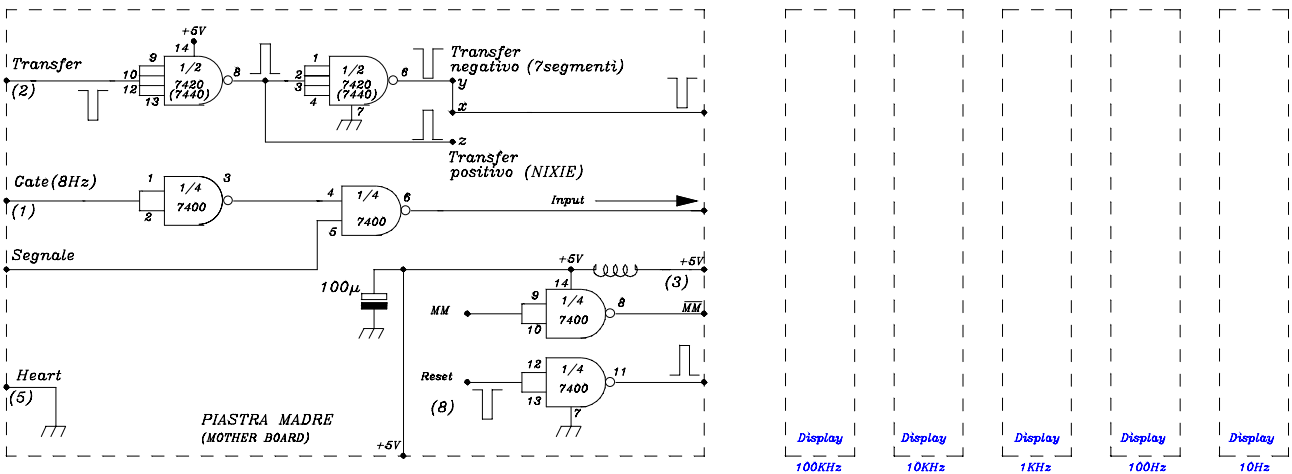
+5V
14
9
Transfer
10
1/2
8
1
1/2
6
Transfer
12
7420
2
7420
negativo (7segmenti)
(2)
13
(7440)
3
(7440)
y
4
x
7
z
Transfer
positivo (NIXIE)
Cate(8Hz)
1
1/4
3
4
1/4
6
(1)
2
7400
7400
Input
5
Segnale
+5V
+5V
(3)
100μ
14
9
1/4
8
MM
7400
$\overline{MM}$
10
12
1/4
11
Reset
7400
13
(8)
7
Heart
(5)
PIASTRA MADRE
(MOTHER BOARD)
+5V
Display
100KHz
Display
10KHz
Display
1KHz
Display
100Hz
Display
10Hz